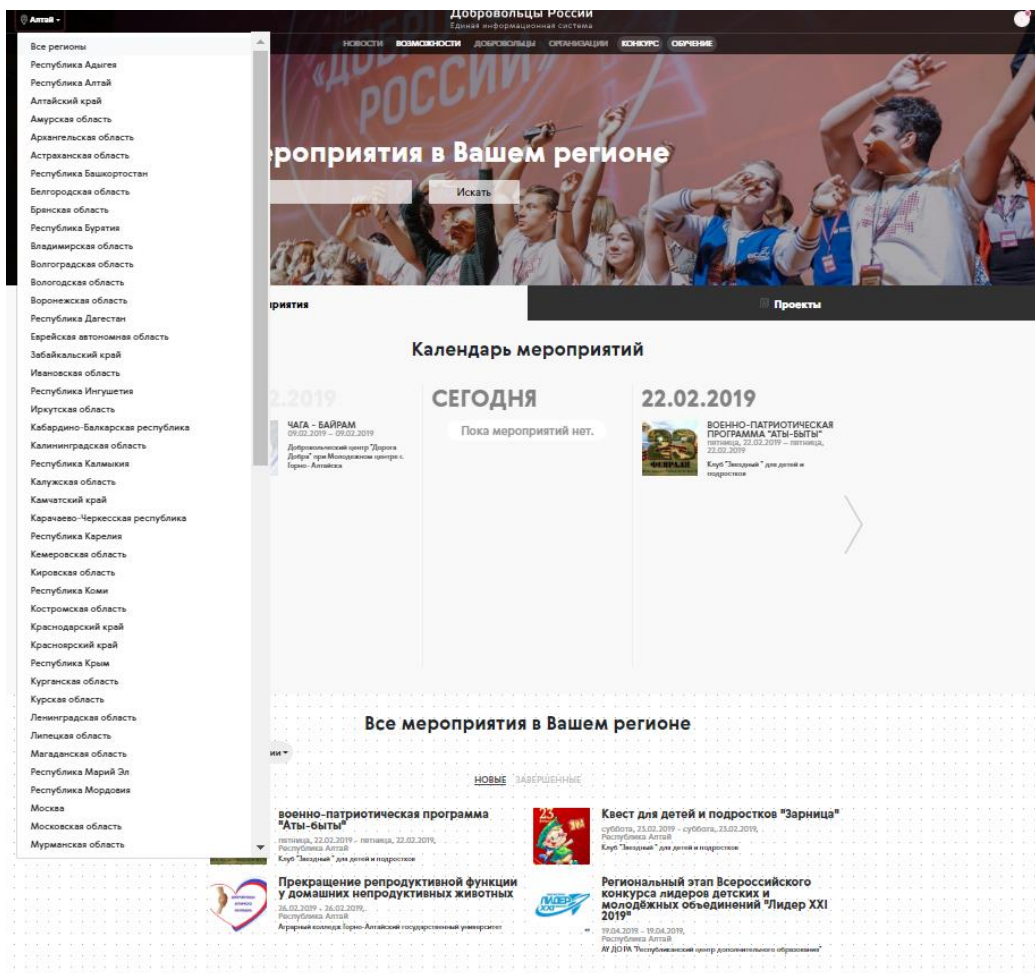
Алтай

Добровольцы России
Единая информационная система

НОВОСТИ ВОЗМОЖНОСТИ ДОБРОВОЛЬЦЫ ОРГАНИЗАЦИИ КОНКУРС ОБУЧЕНИЕ

Все регионы
Республика Адыгея
Республика Алтай
Алтайский край
Амурская область
Архангельская область
Астраханская область
Республика Башкортостан
Белгородская область
Брянская область
Республика Бурятия
Владимирская область
Волгоградская область
Вологодская область
Воронежская область
Республика Дагестан
Еврейская автономная область
Забайкальский край
Ивановская область
Республика Ингушетия
Иркутская область
Кабардино-Балкарская республика
Калининградская область
Республика Калмыкия
Калужская область
Камчатский край
Карачаево-Черкесская республика
Республика Карелия
Кемеровская область
Кировская область
Республика Коми
Костромская область
Краснодарский край
Красноярский край
Республика Крым
Курганская область
Курская область
Ленинградская область
Липецкая область
Магаданская область
Республика Марий Эл
Республика Мордовия
Москва
Московская область
Мурманская область

ероприятия в Вашем регионе

Искать

роприятия

Проекты

Календарь мероприятий

2.2019

ЧАГА - БАЙРАМ
09.02.2019 – 09.02.2019
Добровольческий центр "Дорога Добра" при Молодежном центре г. Горно-Алтайска

СЕГОДНЯ
Пока мероприятий нет.

22.02.2019

ВОЕННО-ПАТРИОТИЧЕСКАЯ ПРОГРАММА "АТЫ-БЫТЫ"
пятница, 22.02.2019 – пятница, 22.02.2019
Клуб "Звездный" для детей и подростков

Все мероприятия в Вашем регионе

ии

НОВЫЕ ЗАВЕРШЕННЫЕ

военно-патриотическая программа "Аты-быты"
пятница, 22.02.2019 - пятница, 22.02.2019,
Республика Алтай
Клуб "Звездный" для детей и подростков

Квест для детей и подростков "Зарница"
суббота, 23.02.2019 - суббота, 23.02.2019,
Республика Алтай
Клуб "Звездный" для детей и подростков

Прекращение репродуктивной функции у домашних непродуктивных животных
26.02.2019 - 26.02.2019,
Республика Алтай
Аграрный колледж Горно-Алтайский государственный университет

Региональный этап Всероссийского конкурса лидеров детских и молодёжных объединений "Лидер XXI 2019"
19.04.2019 - 19.04.2019,
Республика Алтай
АУ ДО РА "Республиканский центр дополнительного образования"